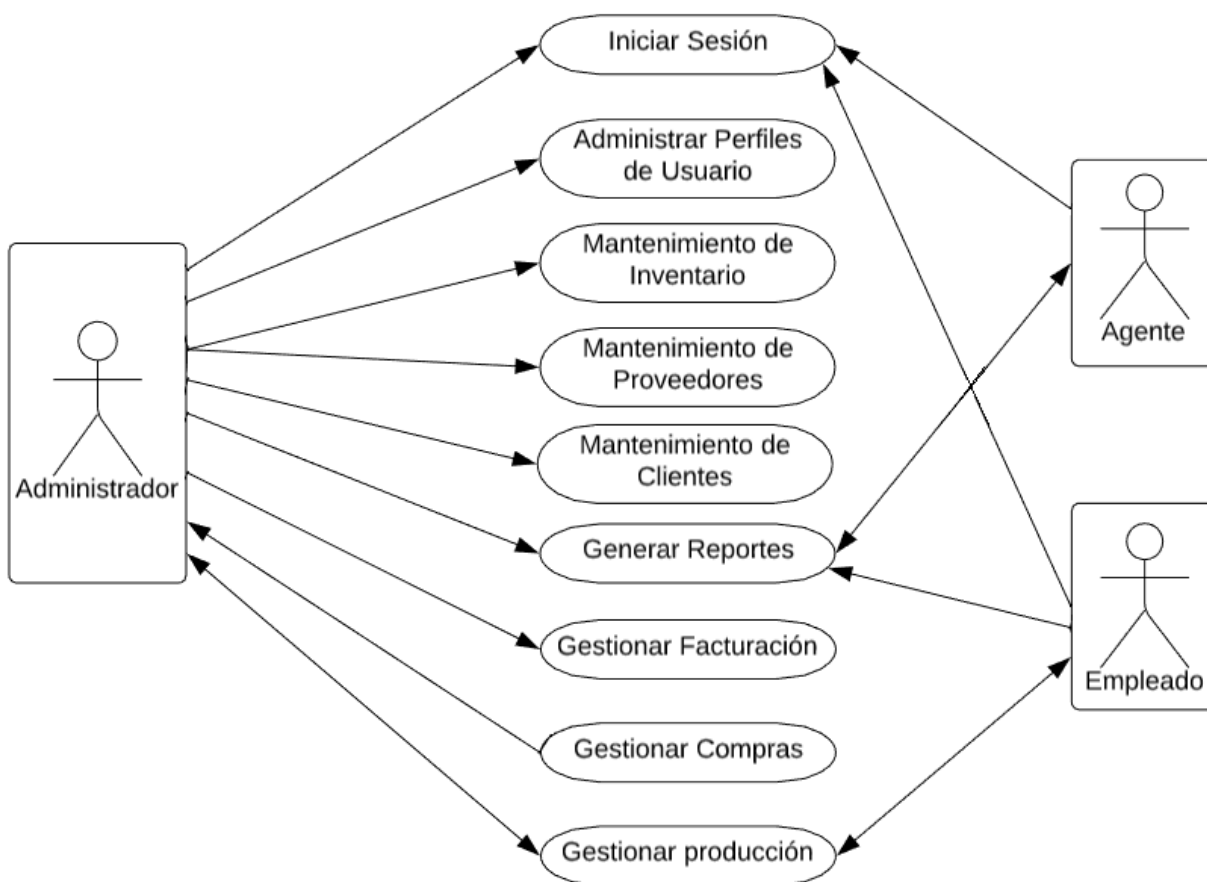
Iniciar Sesión

Administrar Perfiles de Usuario

Mantenimiento de Inventario

Mantenimiento de Proveedores

Mantenimiento de Clientes

Generar Reportes

Gestionar Facturación

Gestionar Compras

Gestionar producción

Administrador

Agente

Empleado